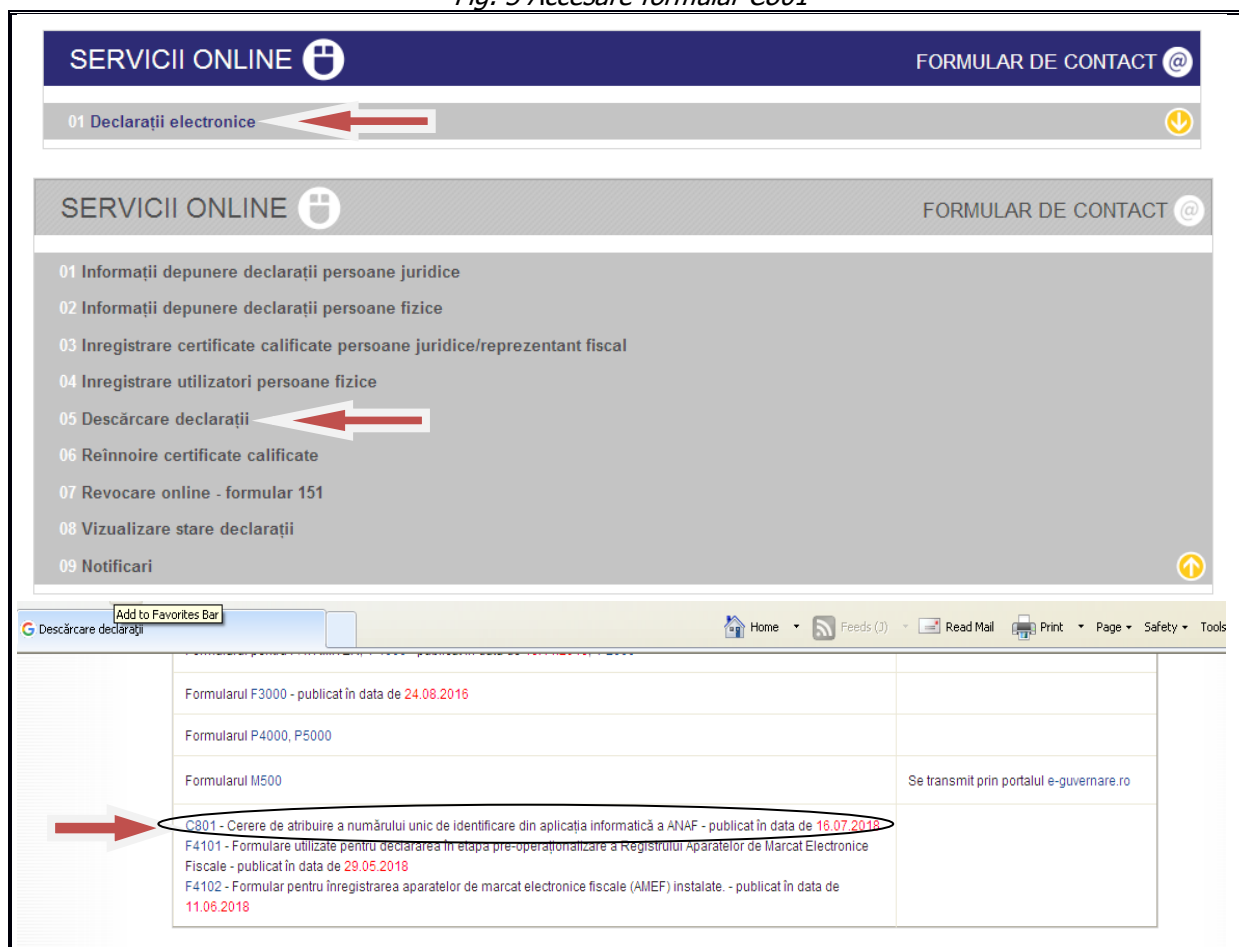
Fig. 5 Accesare formular C801

SERVICII ONLINE

FORMULAR DE CONTACT

01 Declarații electronice

SERVICII ONLINE

FORMULAR DE CONTACT

01 Informații depunere declarații persoane juridice

02 Informații depunere declarații persoane fizice

03 Inregistrare certificate calificate persoane juridice/reprezentant fiscal

04 Inregistrare utilizatori persoane fizice

05 Descărcare declarații

06 Reînnoire certificate calificate

07 Revocare online - formular 151

08 Vizualizare stare declarații

09 Notificari

Add to Favorites Bar

Descărcare declarații

Home Feeds (J) Read Mail Print Page Safety Tools

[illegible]

| | |
|---|---|
| Formularul F3000 - publicat în data de 24.08.2016 | |
| Formularul P4000, P5000 | |
| Formularul M500 | Se transmit prin portalul e-guvernare.ro |
| C801 - Cerere de atribuire a numărului unic de identificare din aplicația informatică a ANAF - publicat în data de 16.07.2018<br>F4101 - Formulare utilizate pentru declararea în etapa pre-operaționalizare a Registrului Aparatelor de Marcat Electronice Fiscale - publicat în data de 29.05.2018<br>F4102 - Formular pentru înregistrarea aparatelor de marcat electronice fiscale (AMEF) instalate. - publicat în data de 11.06.2018 | |